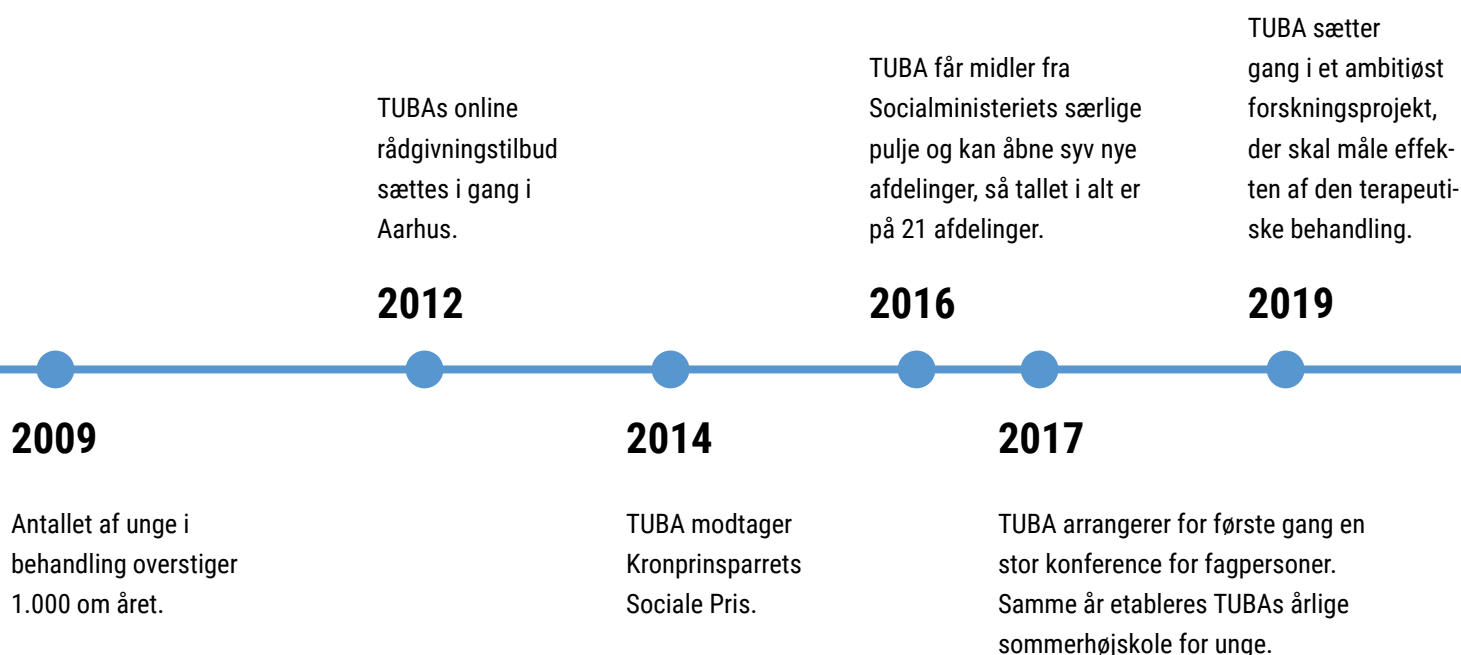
TUBAs online rådgivningstilbud sættes i gang i Aarhus.

2012

TUBA får midler fra Socialministeriets særlige pulje og kan åbne syv nye afdelinger, så tallet i alt er på 21 afdelinger.

2016

TUBA sætter gang i et ambitiøst forskningsprojekt, der skal måle effekten af den terapeutiske behandling.

2019

2009

Antallet af unge i behandling overstiger 1.000 om året.

2014

TUBA modtager Kronprinsparrets Sociale Pris.

2017

TUBA arrangerer for første gang en stor konference for fagpersoner. Samme år etableres TUBAs årlige sommerhøjskole for unge.